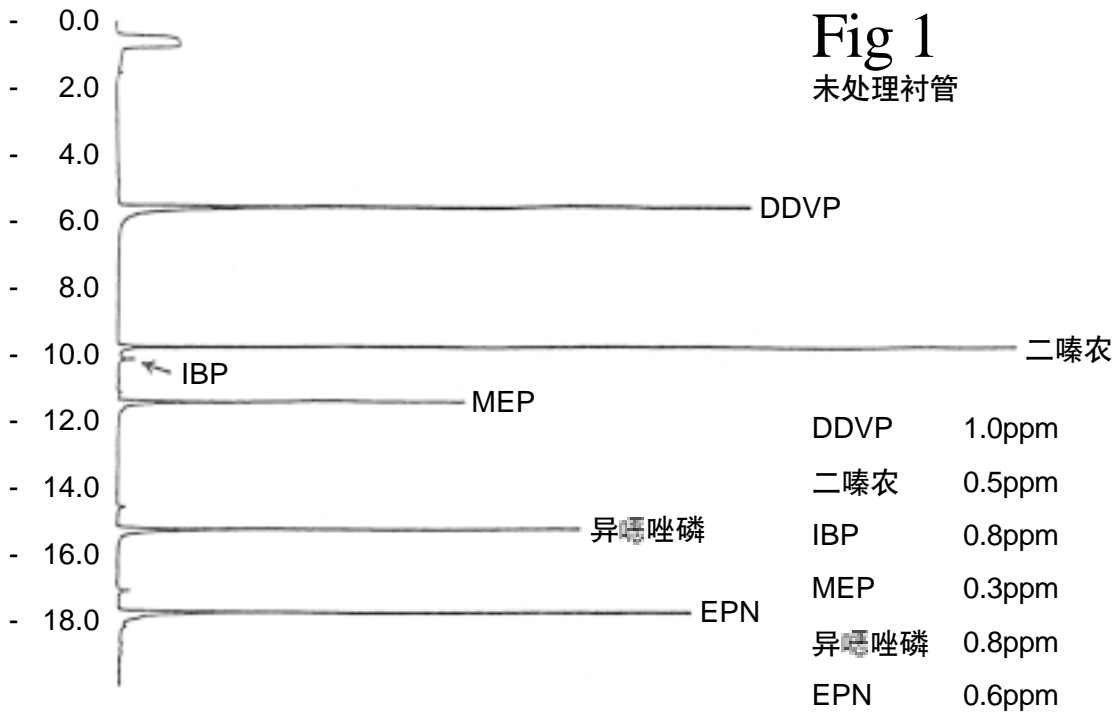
Fig 1
未处理衬管

- 0.0
- 2.0
- 4.0
- 6.0
- 8.0
- 10.0
- 12.0
- 14.0
- 16.0
- 18.0

DDVP
二嗪农
IBP
MEP
异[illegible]唑磷
EPN

| | |
|---|---|
| DDVP | 1.0ppm |
| 二嗪农 | 0.5ppm |
| IBP | 0.8ppm |
| MEP | 0.3ppm |
| 异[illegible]唑磷 | 0.8ppm |
| EPN | 0.6ppm |